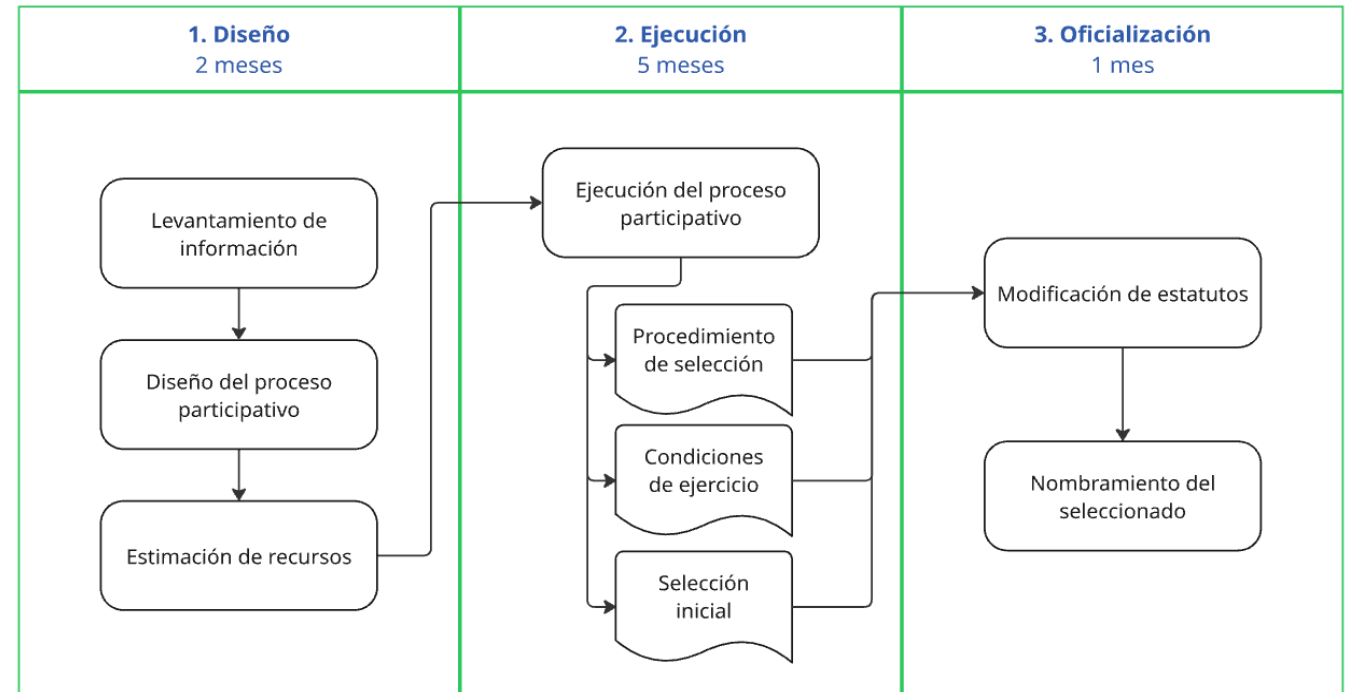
1. Diseño
2 meses

2. Ejecución
5 meses

3. Oficialización
1 mes

Levantamiento de información

Diseño del proceso participativo

Estimación de recursos

Ejecución del proceso participativo

Procedimiento de selección

Condiciones de ejercicio

Selección inicial

Modificación de estatutos

Nombramiento del seleccionado